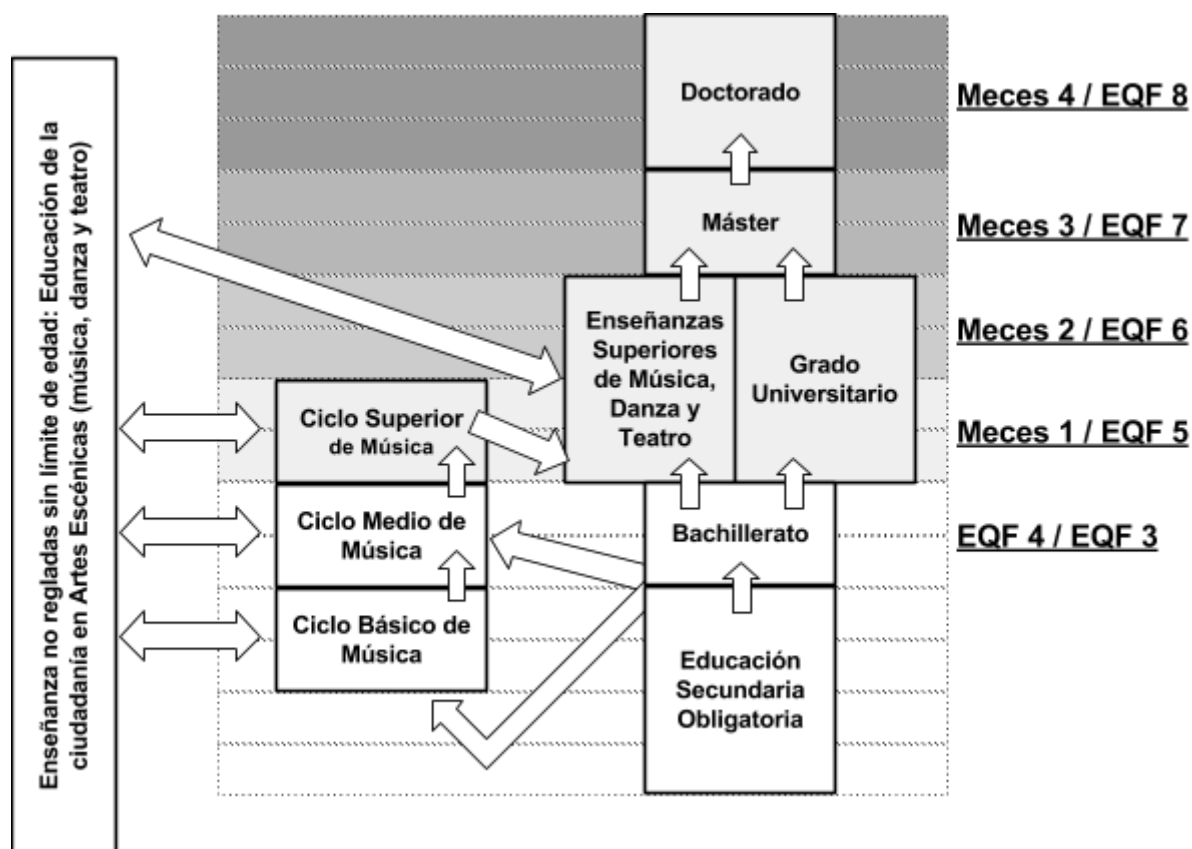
Enseñanza no regladas sin límite de edad: Educación de la ciudadanía en Artes Escénicas (música, danza y teatro)

Doctorado

Meces 4 / EQF 8

Máster

Meces 3 / EQF 7

Enseñanzas Superiores de Música, Danza y Teatro

Grado Universitario

Meces 2 / EQF 6

Ciclo Superior de Música

Meces 1 / EQF 5

Ciclo Medio de Música

Bachillerato

EQF 4 / EQF 3

Ciclo Básico de Música

Educación Secundaria Obligatoria